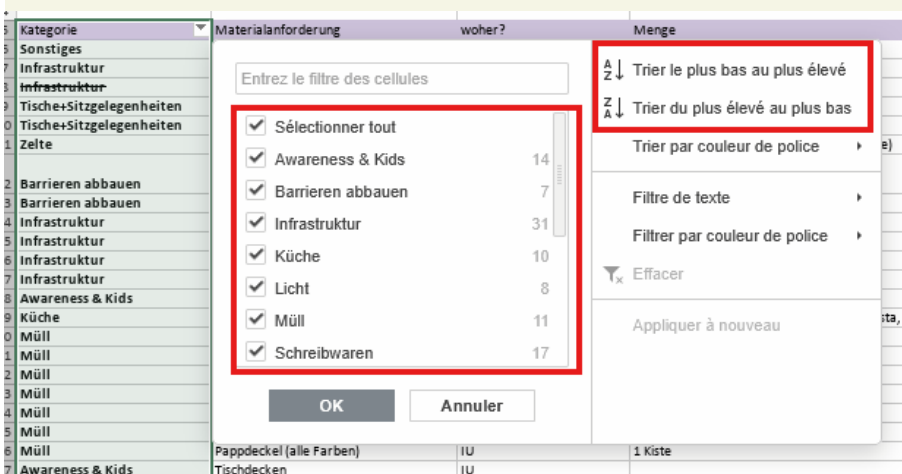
| | Kategorie | Materialanforderung | woher? | Menge |
|---|---|---|---|---|
| 5 | Sonstiges | | | |
| 7 | Infrastruktur | | | |
| 3 | ~~Infrastruktur~~ | | | |
| 9 | Tische+Sitzgelegenheiten | | | |
| 0 | Tische+Sitzgelegenheiten | | | |
| 1 | Zelte | | | e) |
| 2 | Barrieren abbauen | | | |
| 3 | Barrieren abbauen | | | |
| 4 | Infrastruktur | | | |
| 5 | Infrastruktur | | | |
| 6 | Infrastruktur | | | |
| 7 | Infrastruktur | | | |
| 8 | Awareness & Kids | | | |
| 9 | Küche | | | sta, |
| 0 | Müll | | | |
| 1 | Müll | | | |
| 2 | Müll | | | |
| 3 | Müll | | | |
| 4 | Müll | | | |
| 5 | Müll | | | |
| 6 | Müll | Pappdeckel (alle Farben) | IU | 1 Kiste |
| 7 | Awareness & Kids | Tischdecken | IU | |

Entrez le filtre des cellules

Sélectionner tout
Awareness & Kids 14
Barrieren abbauen 7
Infrastruktur 31
Küche 10
Licht 8
Müll 11
Schreibwaren 17

OK
Annuler

Trier le plus bas au plus élevé
Trier du plus élevé au plus bas
Trier par couleur de police
Filtre de texte
Filtrer par couleur de police
Effacer
Appliquer à nouveau